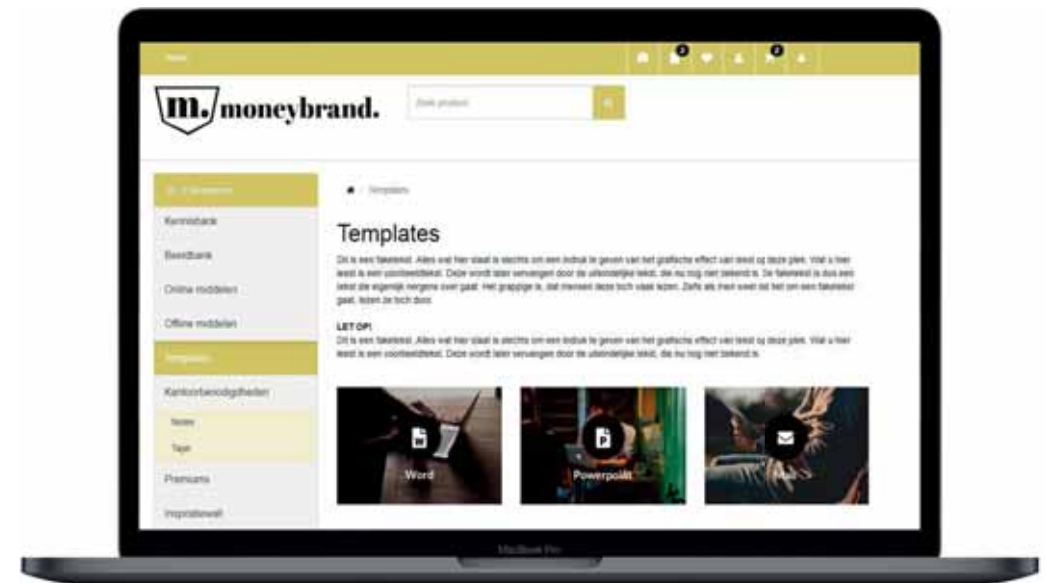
Home

2

2

m./ moneybrand.

Zoek product

Kennisbank

Beeldbank

Online middelen

Offline middelen

Templates

Kantoorbenodigdheden

Notes

Tape

Premiums

Inspiratiewall

Templates

Templates

Dit is een faketekst. Alles wat hier staat is slechts om een indruk te geven van het grafische effect van tekst op deze plek. Wat u hier leest is een voorbeeldtekst. Deze wordt later vervangen door de uiteindelijke tekst, die nu nog niet bekend is. De faketekst is dus een tekst die eigenlijk nergens over gaat. Het grappige is, dat mensen deze toch vaak lezen. Zelfs als men weet dat het om een faketekst gaat, lezen ze toch door.

LET OP!
Dit is een faketekst. Alles wat hier staat is slechts om een indruk te geven van het grafische effect van tekst op deze plek. Wat u hier leest is een voorbeeldtekst. Deze wordt later vervangen door de uiteindelijke tekst, die nu nog niet bekend is.

Word

Powerpoint

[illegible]

MacBook Pro